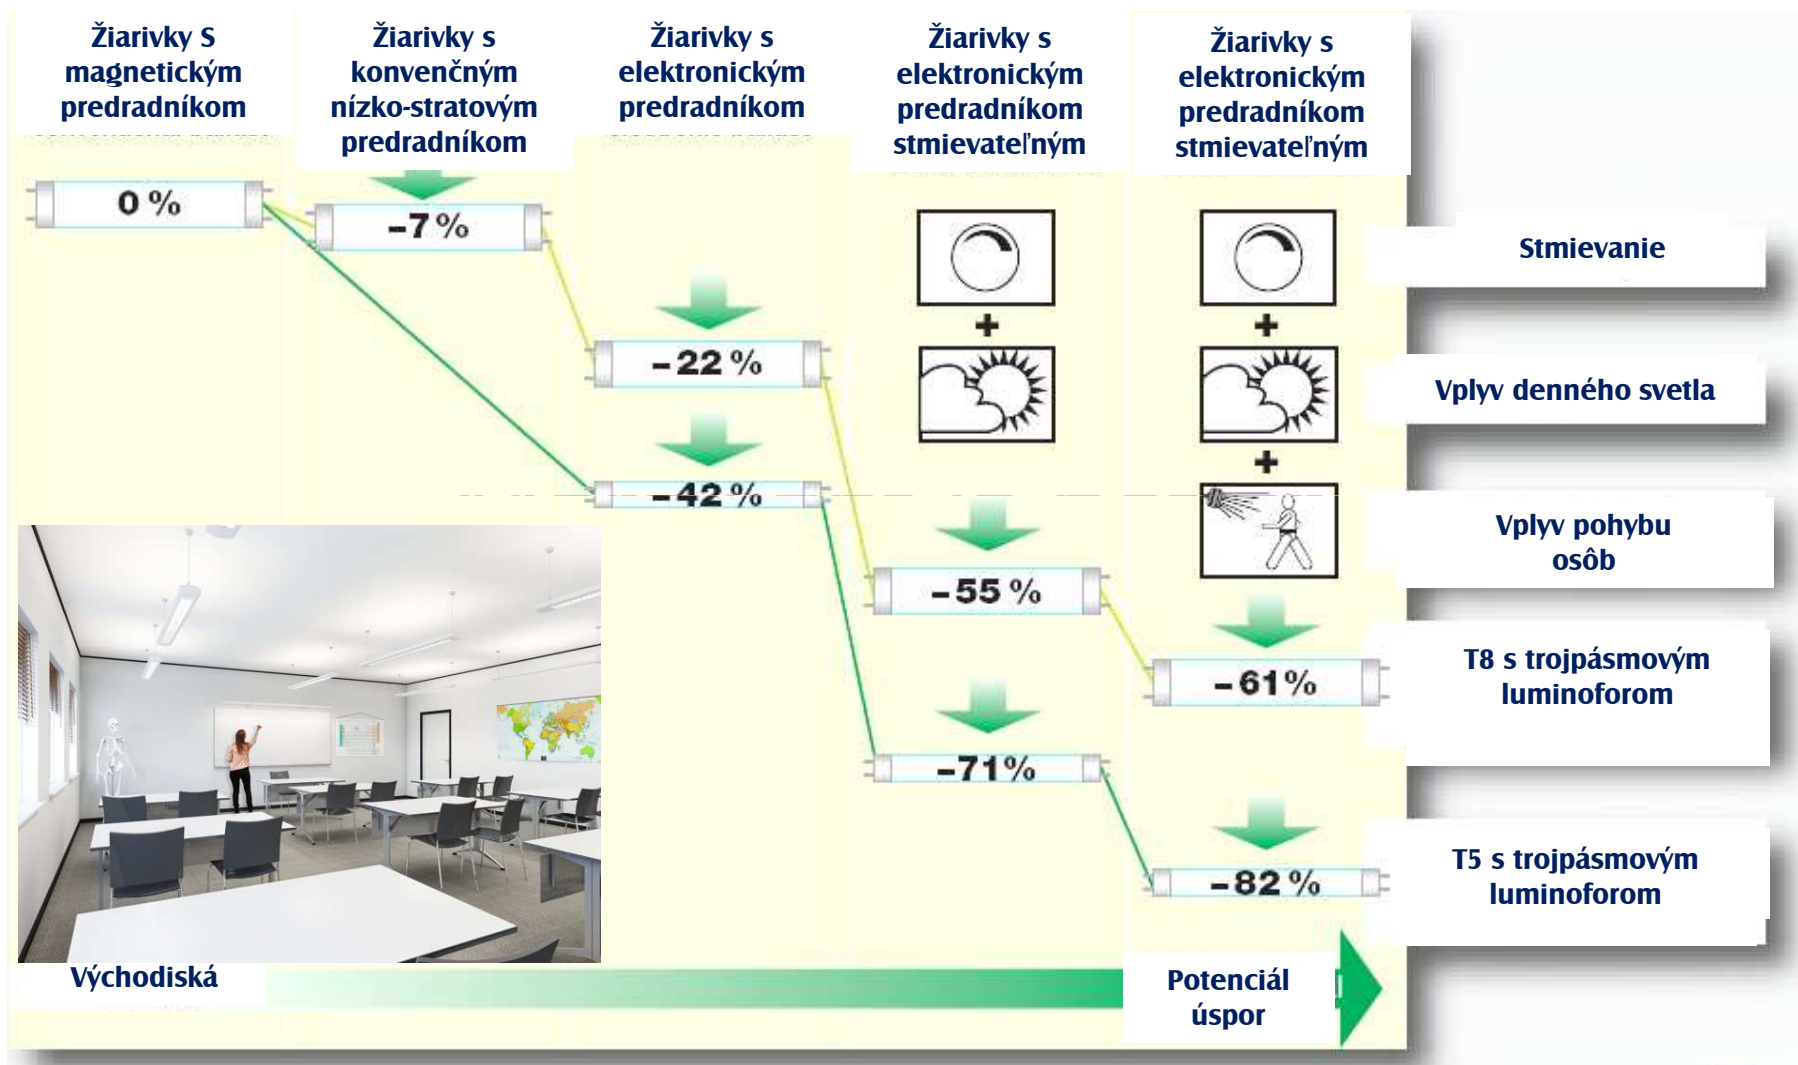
Žiarivky S magnetickým predradníkom

Žiarivky s konvenčným nízko-stratovým predradníkom

Žiarivky s elektronickým predradníkom

Žiarivky s elektronickým predradníkom stmievateľným

Žiarivky s elektronickým predradníkom stmievateľným

0 %

-7 %

-22 %

-42 %

-55 %

-71%

-61%

-82 %

Stmievanie

Vplyv denného svetla

Vplyv pohybu osôb

T8 s trojpásmovým luminoforom

T5 s trojpásmovým luminoforom

Východiská

Potenciál úspor